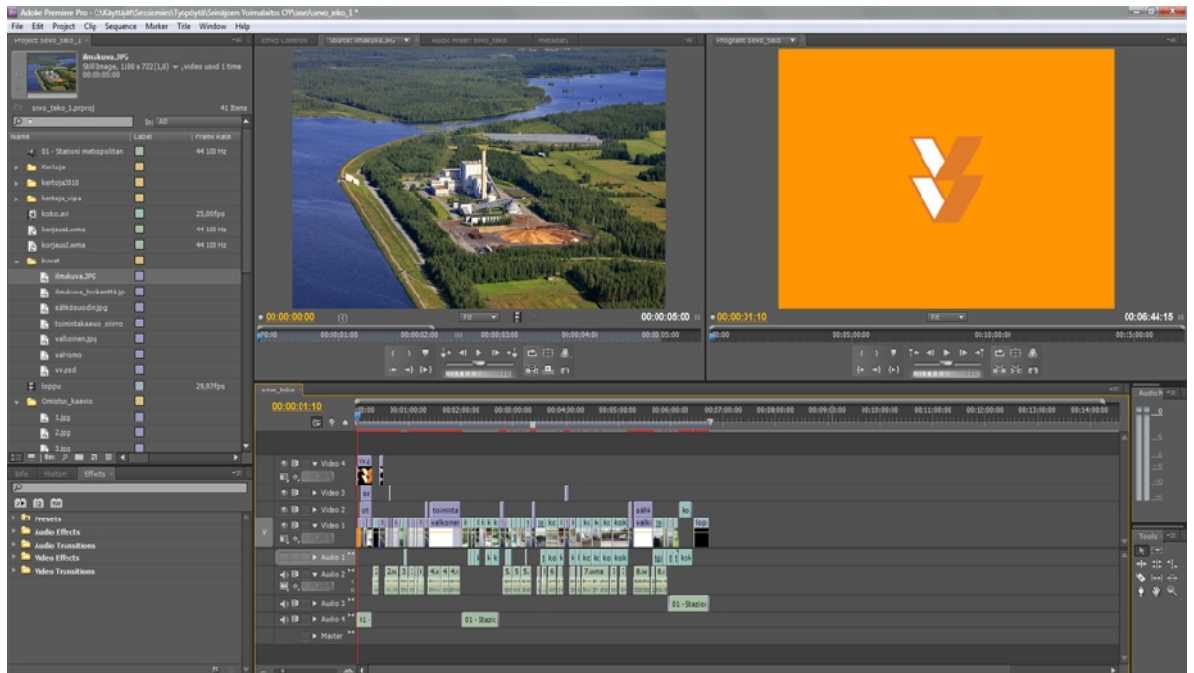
Adobe Premiere Pro - C:\Käyttäjät\Sessiomies\Työpöytä\Seinäjoen Voimalaitos OY\sevo\sevo_teko_1 *

File Edit Project Clip Sequence Marker Title Window Help

Project: sevo_teko_1

ilmukuva.JPG
Still Image, 1100 x 722 (1,0) ▾ , video used 1 time
00:00:05:00

sevo_teko_1.prproj 41 Items

In: All

| Name | Label | Frame Rate |
|---|---|---|
| 01 - Stazioni metropolitan | | 44 100 Hz |
| Kertoja | | |
| kertoja2010 | | |
| kertoja_vipa | | |
| koko.avi | | 25,00fps |
| korjaus.wma | | 44 100 Hz |
| korjaus2.wma | | 44 100 Hz |
| kuvat | | |
| ilmukuva.JPG | | |
| ilmukuva_hiekkaa.jpg | | |
| sähkösuodin.jpg | | |
| toimintakaavio_oikea | | |
| valkoinen.jpg | | |
| valomo | | |
| vv.psd | | |
| loppu | | 29,97fps |
| Omistus_kaavio | | |
| 1.jpg | | |
| 2.jpg | | |
| 3.jpg | | |

Info History Effects

Presets
Audio Effects
Audio Transitions
Video Effects
Video Transitions

Effect Controls Source: ilmukuva.JPG Audio Mixer: sevo_teko Metadata

00:00:00:00 Fit 00:00:05:00

00:00 00:00:01:00 00:00:02:00 00:00:03:00 00:00:04:00 00:00:05:00

Program: sevo_teko

00:00:31:10 Fit 00:06:44:15

00:00 00:05:00:00 00:10:00:00 00:15:00:00

sevo_teko

00:00:31:10

00:00 00:01:00:00 00:02:00:00 00:03:00:00 00:04:00:00 00:05:00:00 00:06:00:00 00:07:00:00 00:08:00:00 00:09:00:00 00:10:00:00 00:11:00:00 00:12:00:00 00:13:00:00 00:14:00:00

Video 4
Video 3
Video 2
Video 1
Audio 1
Audio 2
Audio 3
Audio 4
Master

toiminta
valkoinen
sähk
lop
01 - Stazio
01 - Stazio

Audio

Tools